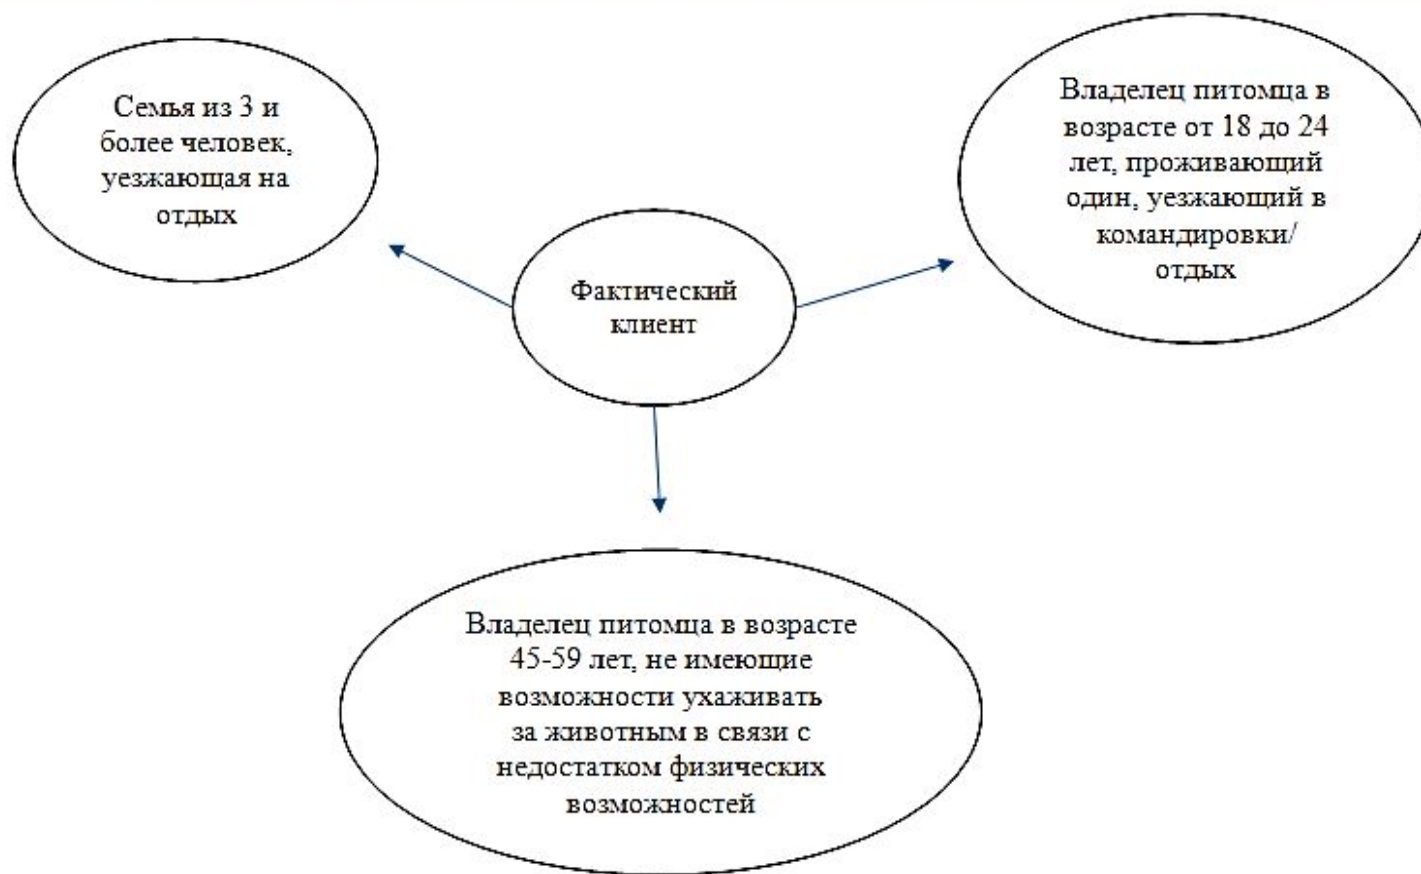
Семья из 3 и более человек, уезжающая на отдых

Владелец питомца в возрасте от 18 до 24 лет, проживающий один, уезжающий в командировки/ отдых

Фактический клиент

Владелец питомца в возрасте 45-59 лет, не имеющие возможности ухаживать за животным в связи с недостатком физических возможностей